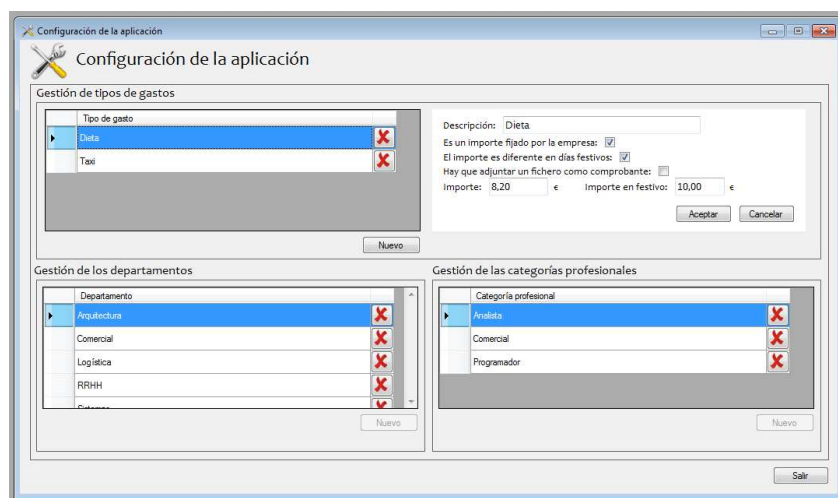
Configuración de la aplicación

Configuración de la aplicación

Gestión de tipos de gastos

| Tipo de gasto |
|---|
| Dieta |
| Taxi |

Nuevo

Descripción: Dieta

Es un importe fijado por la empresa:

El importe es diferente en días festivos:

Hay que adjuntar un fichero como comprobante:

Importe: 8,20 € Importe en festivo: 10,00 €

Aceptar Cancelar

Gestión de los departamentos

| Departamento |
|---|
| Arquitectura |
| Comercial |
| Logística |
| RRHH |
| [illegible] |

Nuevo

Gestión de las categorías profesionales

| Categoría profesional |
|---|
| Analista |
| Comercial |
| Programador |

Nuevo

Salir